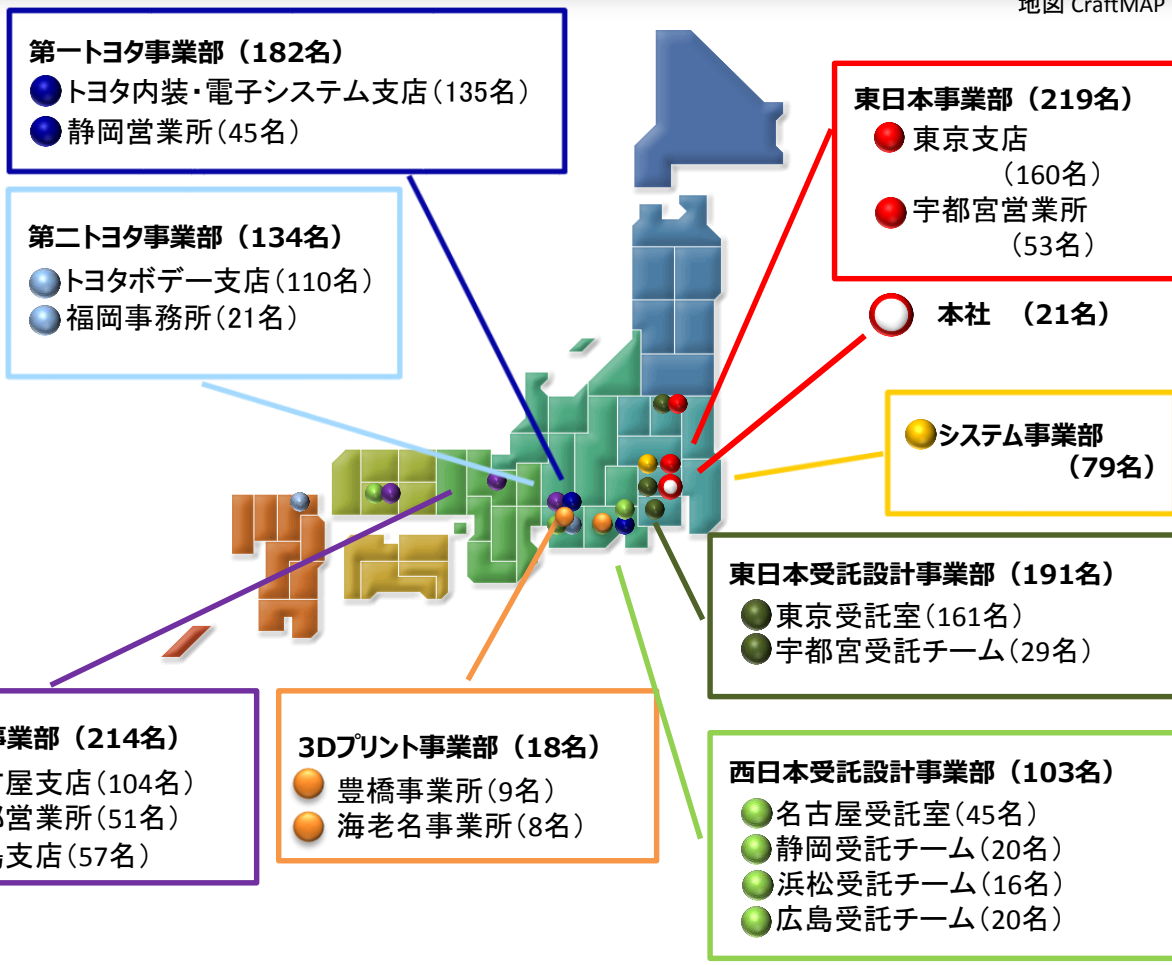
地図 CraftMAP

第一トヨタ事業部（182名）
トヨタ内装・電子システム支店（135名）
静岡営業所（45名）

第二トヨタ事業部（134名）
トヨタボデー支店（110名）
福岡事務所（21名）

東日本事業部（219名）
東京支店（160名）
宇都宮営業所（53名）

本社 （21名）

システム事業部（79名）

東日本受託設計事業部（191名）
東京受託室（161名）
宇都宮受託チーム（29名）

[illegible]事業部（214名）
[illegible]屋支店（104名）
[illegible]営業所（51名）
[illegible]支店（57名）

3Dプリント事業部（18名）
豊橋事業所（9名）
海老名事業所（8名）

西日本受託設計事業部（103名）
名古屋受託室（45名）
静岡受託チーム（20名）
浜松受託チーム（16名）
広島受託チーム（20名）